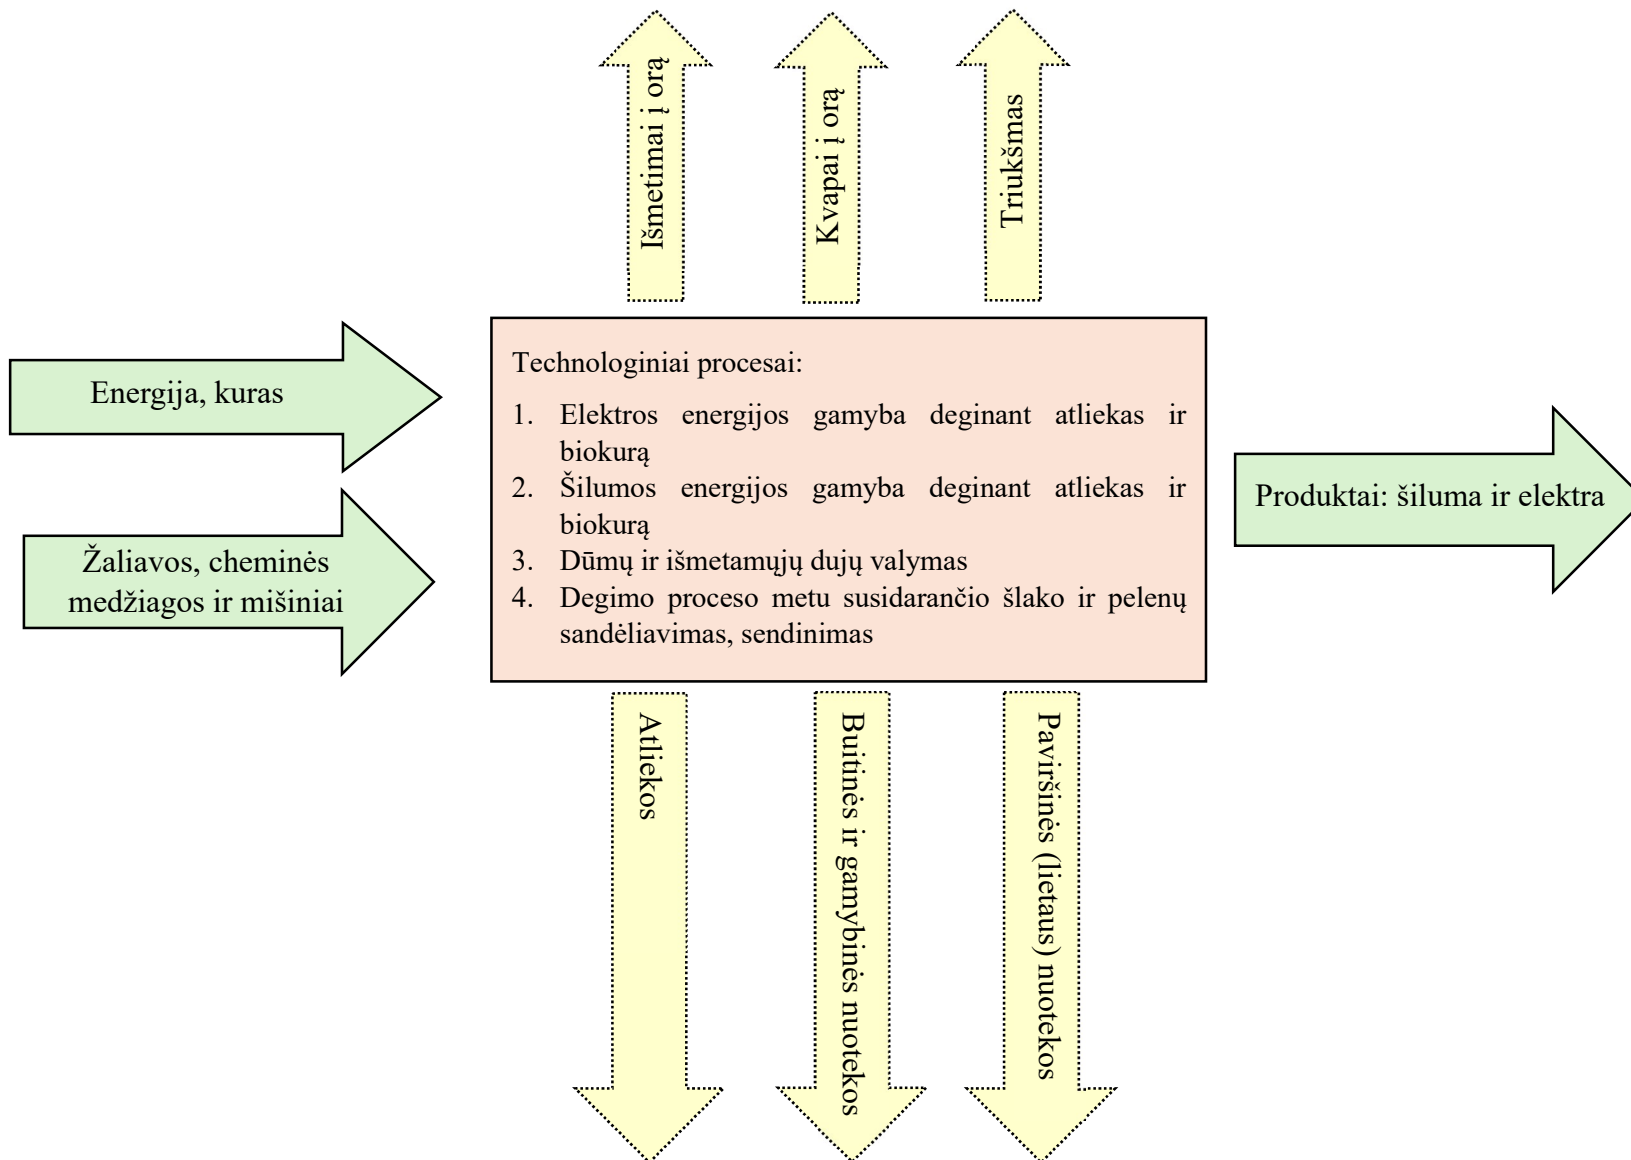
Išmetimai į orą

Kvapai į orą

Triukšmas

Energija, kuras

Žaliavos, cheminės medžiagos ir mišiniai

Technologiniai procesai:

1. Elektros energijos gamyba deginant atliekas ir biokurą
2. Šilumos energijos gamyba deginant atliekas ir biokurą
3. Dūmų ir išmetamųjų dujų valymas
4. Degimo proceso metu susidarančio šlako ir pelenų sandėliavimas, sendinimas

Produktai: šiluma ir elektra

Atliekos

Buitinės ir gamybinės nuotekos

Paviršinės (lietaus) nuotekos